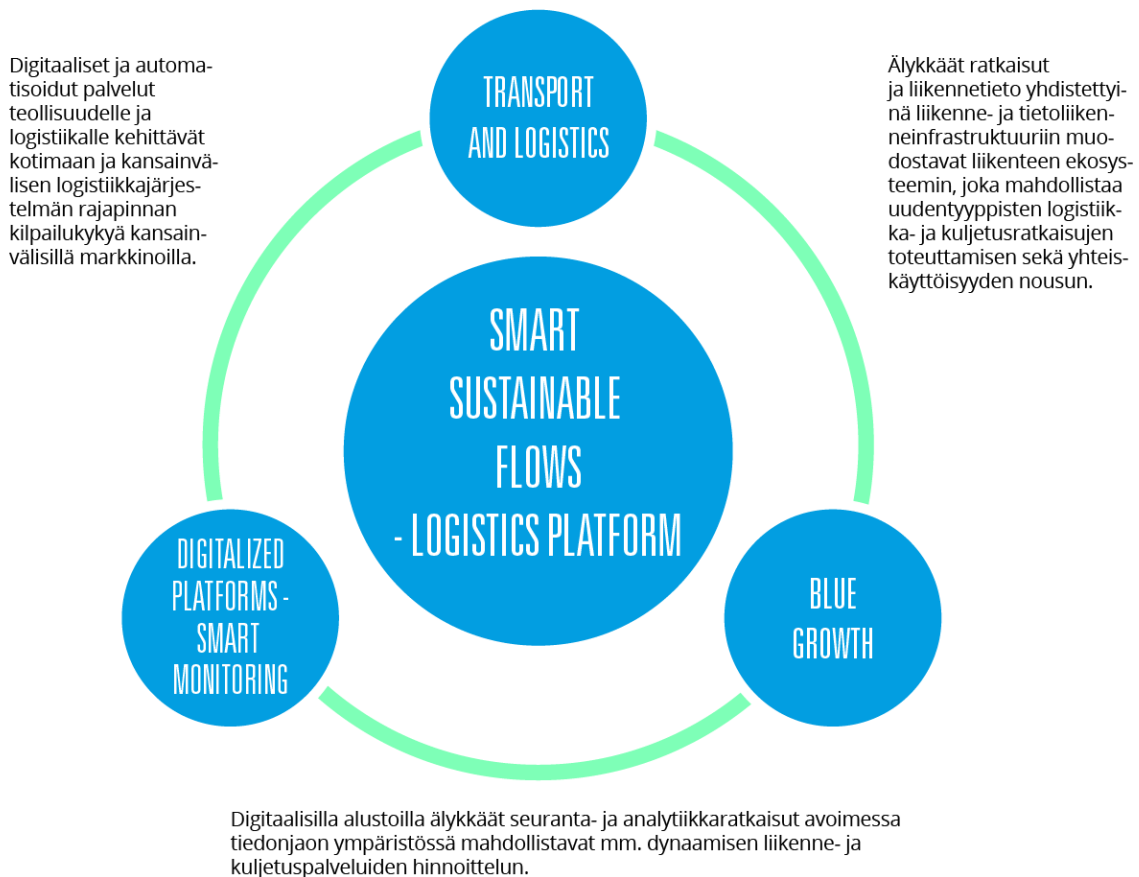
Digitaaliset ja automatisoidut palvelut teollisuudelle ja logistiikalle kehittävät kotimaan ja kansainvälisen logistiikkajärjestelmän rajapinnan kilpailukykyä kansainvälisillä markkinoilla.

TRANSPORT AND LOGISTICS

Älykkäät ratkaisut ja liikennetieto yhdistettyinä liikenne- ja tietoliikenneinfrastruktuuriin muodostavat liikenteen ekosysteemin, joka mahdollistaa uudentyyppisten logistiikka- ja kuljetusratkaisujen toteuttamisen sekä yhteiskäyttöisyyden nousun.

SMART SUSTAINABLE FLOWS - LOGISTICS PLATFORM

DIGITALIZED PLATFORMS - SMART MONITORING

BLUE GROWTH

Digitaalisilla alustoilla älykkäät seuranta- ja analytiikkaratkaisut avoimessa tiedonjaon ympäristössä mahdollistavat mm. dynaamisen liikenne- ja kuljetuspalveluiden hinnoittelun.